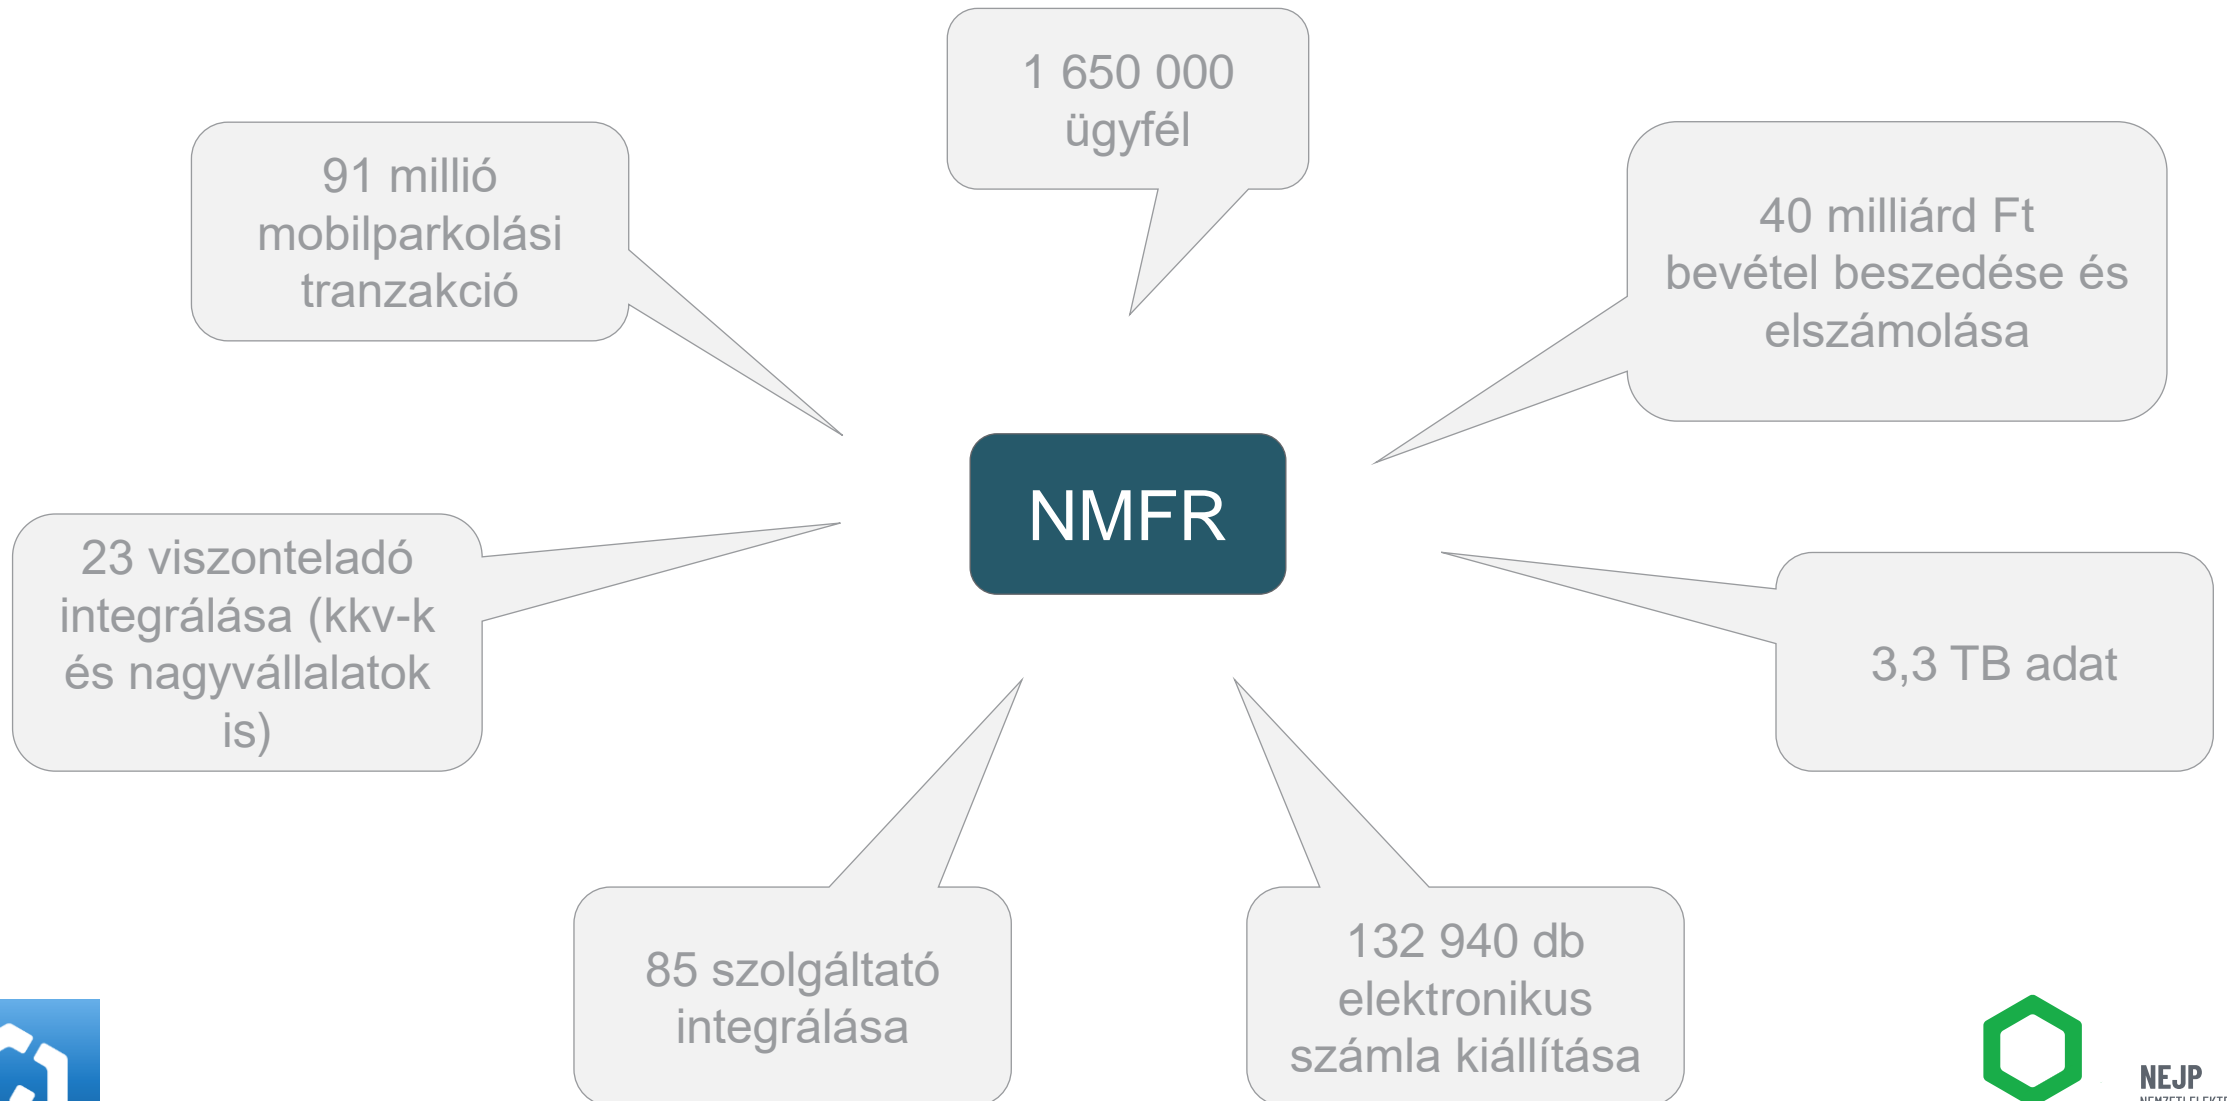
1 650 000 ügyfél

91 millió mobilparkolási tranzakció

40 milliárd Ft bevétel beszedése és elszámolása

NMFR

23 viszonteladó integrálása (kkv-k és nagyvállalatok is)

3,3 TB adat

85 szolgáltató integrálása

132 940 db elektronikus számla kiállítása

NEJP
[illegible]